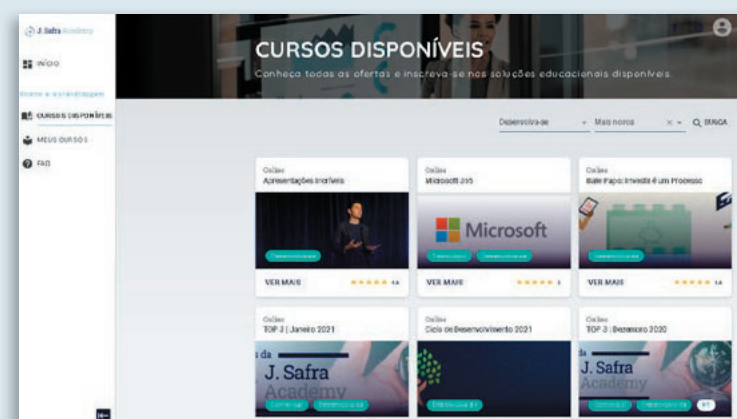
J.Safra Academy

INÍCIO

Ensino e aprendizagem

CURSOS DISPONÍVEIS

MEUS CURSOS

FAQ

CURSOS DISPONÍVEIS

Conheça todas as ofertas e inscreva-se nas soluções educacionais disponíveis

Desenvolva-se

Mais novos

BUSCA

Online
Apresentações Incríveis

VER MAIS

Online
Microsoft 365

Microsoft

VER MAIS

Online
Bate Papo: Investir é um Processo

VER MAIS

Online
TOP 3 | Janeiro 2021

da
J. Safra
Academy

Online
Ciclo de Desenvolvimento 2021

Online
TOP 3 | Dezembro 2020

da
J. Safra
Academy